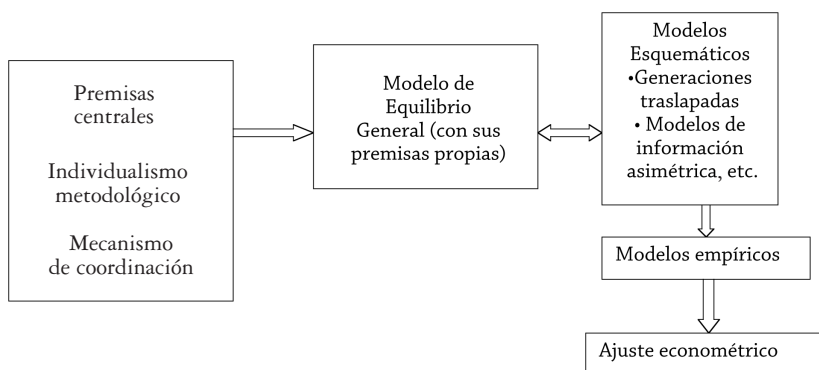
Premisas centrales

Individualismo metodológico

Mecanismo de coordinación

Modelo de Equilibrio General (con sus premisas propias)

Modelos Esquemáticos
•Generaciones traslapadas
• Modelos de información asimétrica, etc.

Modelos empíricos

Ajuste econométrico